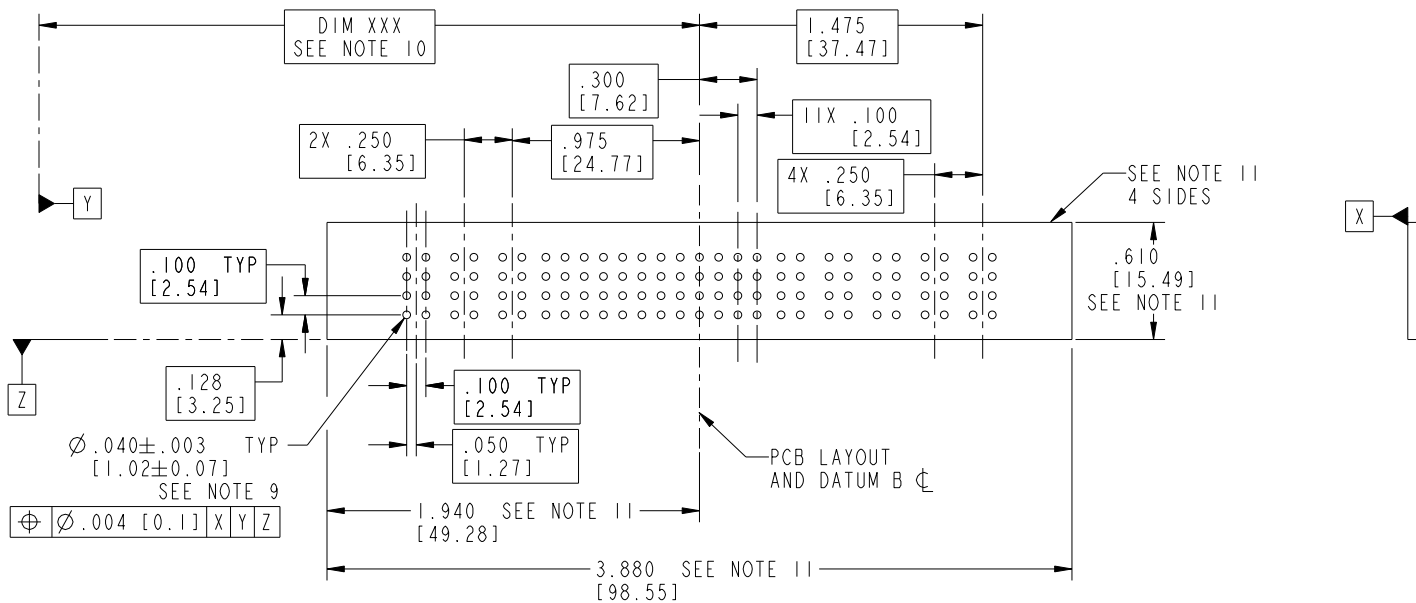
DIM XXX
SEE NOTE 10

1.475
[37.47]

.300
[7.62]

11X .100
[2.54]

2X .250
[6.35]

.975
[24.77]

4X .250
[6.35]

SEE NOTE 11
4 SIDES

Y

X

.100 TYP
[2.54]

.610
[15.49]
SEE NOTE 11

Z

.128
[3.25]

.100 TYP
[2.54]

.050 TYP
[1.27]

$\varnothing$.040$\pm$.003 TYP
[1.02$\pm$0.07]
SEE NOTE 9

| $\oplus$ | $\varnothing$.004 [0.1] | X | Y | Z |
|---|---|---|---|---|

PCB LAYOUT
AND DATUM B ℄

1.940 SEE NOTE 11
[49.28]

3.880 SEE NOTE 11
[98.55]